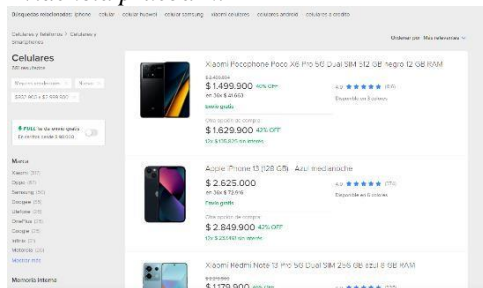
Búsquedas relacionadas: iphone celular celular huawei celular samsung xiaomi celulares celulares android celulares a credito

Celulares y Teléfonos > Celulares y Smartphones

Celulares
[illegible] resultados

Ordenar por Más relevantes

Xiaomi Pocophone Poco X6 Pro 5G Dual SIM 512 GB negro 12 GB RAM
$ 2.499.999
$ 1.499.900 40% OFF
en 36x $ 41.663
Envío gratis
4.9 ★★★★★ (64)
Disponible en 5 colores
Otra opción de compra
$ 1.629.900 43% OFF
12x $ 135.825 sin interés

Apple iPhone 13 (128 GB) - Azul medianoche
$ 2.625.000
en 36x $ 72.916
Envío gratis
4.9 ★★★★★ (774)
Disponible en 6 colores
Otra opción de compra
$ 2.849.900 43% OFF
12x $ 237.491 sin interés

Full Te dan envío gratis
En celulares desde $ 60.000

Marca
Xiaomi (317)
Oppo (61)
Samsung (115)
Google (88)
Motorola (35)
OnePlus (25)
Google (25)
Infinix (17)
Motorola (24)
Mostrar más

Memoria interna

Xiaomi Redmi Note 13 Pro 5G Dual SIM 256 GB azul 8 GB RAM
$ 2.079.900
$ 1.179.900